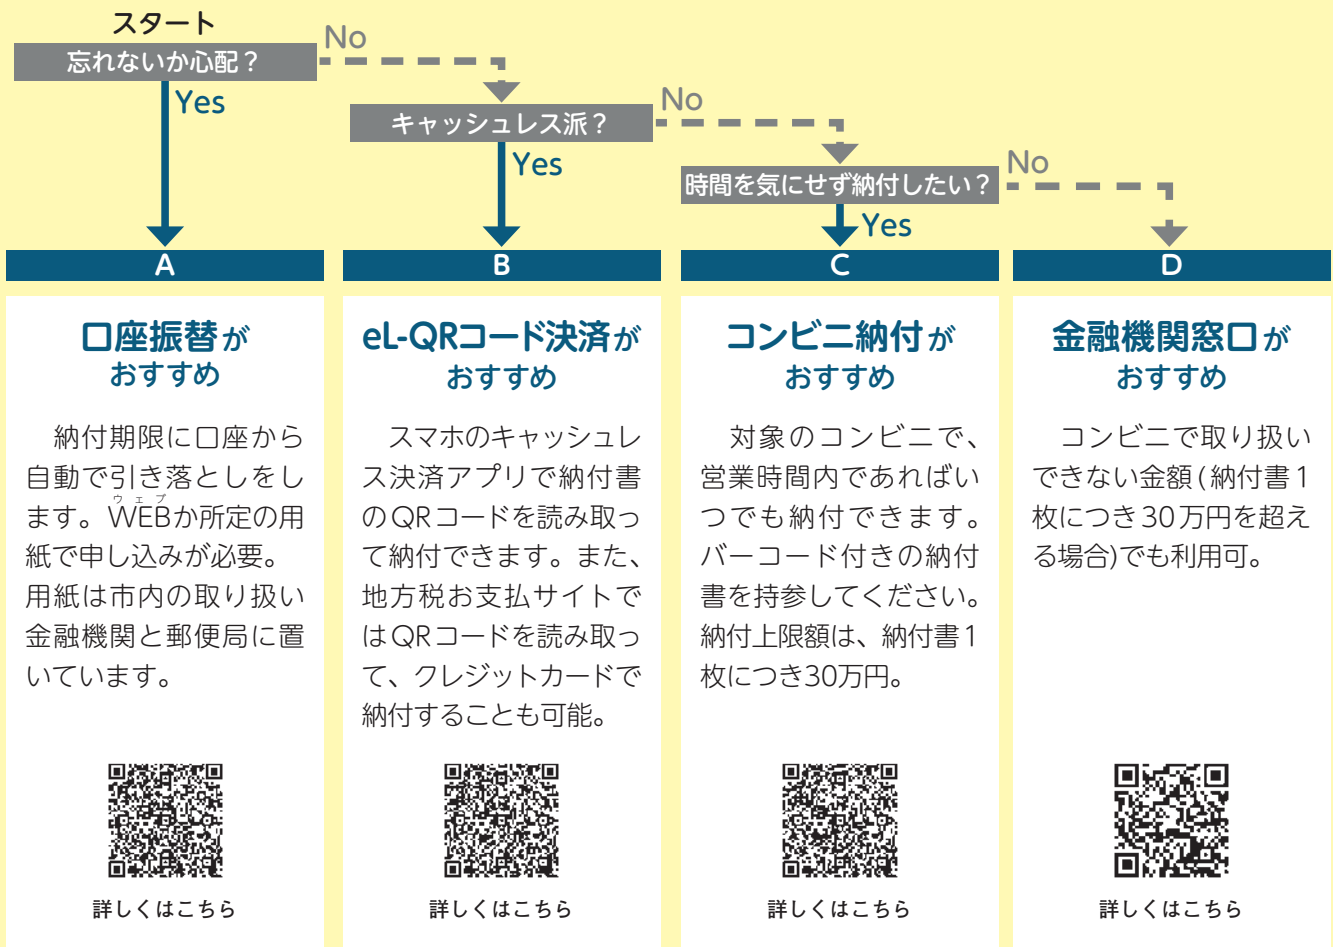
スタート

忘れないか心配？

No

Yes

キャッシュレス派？

No

Yes

時間を気にせず納付したい？

No

Yes

A

B

C

D

口座振替がおすすめ

納付期限に口座から自動で引き落としをします。WEB(ウェブ)か所定の用紙で申し込みが必要。用紙は市内の取り扱い金融機関と郵便局に置いています。

詳しくはこちら

eL-QRコード決済がおすすめ

スマホのキャッシュレス決済アプリで納付書のQRコードを読み取って納付できます。また、地方税お支払サイトではQRコードを読み取って、クレジットカードで納付することも可能。

詳しくはこちら

コンビニ納付がおすすめ

対象のコンビニで、営業時間内であればいつでも納付できます。バーコード付きの納付書を持参してください。納付上限額は、納付書1枚につき30万円。

詳しくはこちら

金融機関窓口がおすすめ

コンビニで取り扱いできない金額（納付書1枚につき30万円を超える場合）でも利用可。

詳しくはこちら